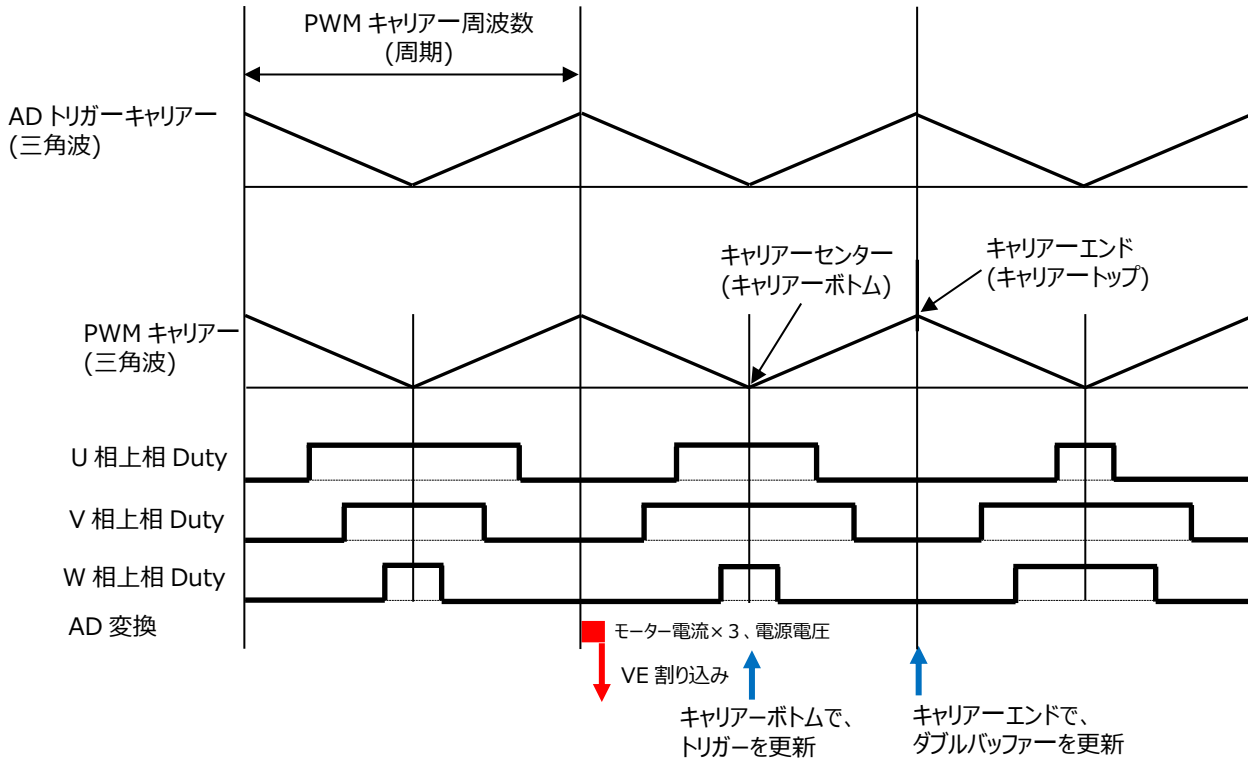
PWM キャリアー周波数
(周期)

AD トリガーキャリアー
(三角波)

キャリアーセンター
(キャリアーボトム)

キャリアーエンド
(キャリアートップ)

PWM キャリアー
(三角波)

U 相上相 Duty

V 相上相 Duty

W 相上相 Duty

AD 変換

モーター電流×３、電源電圧

VE 割り込み

キャリアーボトムで、
トリガーを更新

キャリアーエンドで、
ダブルバッファーを更新